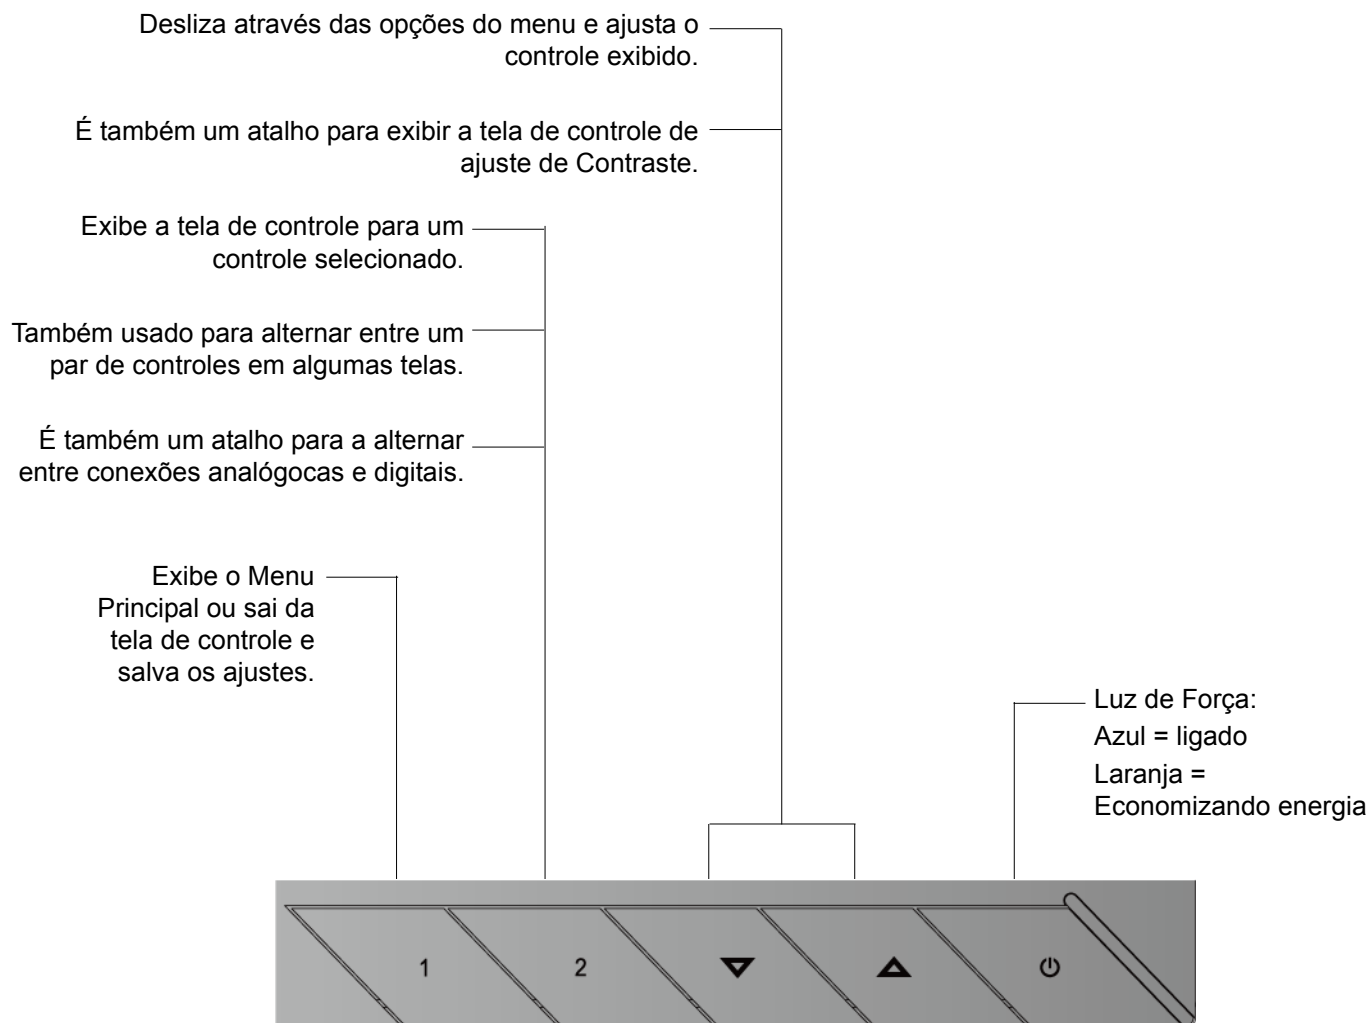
Desliza através das opções do menu e ajusta o controle exibido.

É também um atalho para exibir a tela de controle de ajuste de Contraste.

Exibe a tela de controle para um controle selecionado.

Também usado para alternar entre um par de controles em algumas telas.

É também um atalho para a alternar entre conexões analógocas e digitais.

Exibe o Menu Principal ou sai da tela de controle e salva os ajustes.

Luz de Força:
Azul = ligado
Laranja = Economizando energia

1

2

▼

▲

⏻